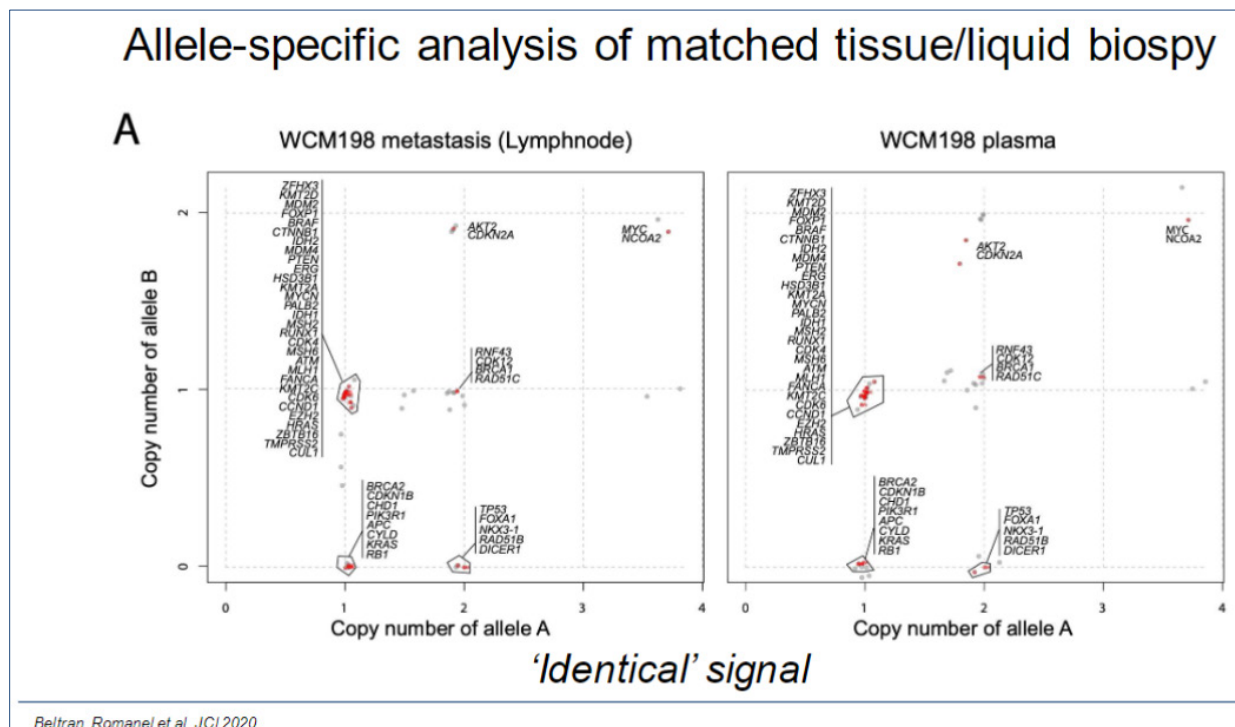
Allele-specific analysis of matched tissue/liquid biospy

A

WCM198 metastasis (Lymphnode)

WCM198 plasma

Copy number of allele B

ZFHX3
KMT2D
MDM2
FOXP1
BRAF
CTNNB1
IDH2
MDM4
PTEN
ERG
HSD3B1
KMT2A
MYCN
PALB2
IDH1
MSH2
RUNX1
CDK4
MSH6
ATM
MLH1
FANCA
KMT2C
CDK6
CCND1
EZH2
HRAS
ZBTB16
TMPRSS2
CUL1

AKT2
CDKN2A

MYC
NCOA2

RNF43
CDK12
BRCA1
RAD51C

BRCA2
CDKN1B
CHD1
PIK3R1
APC
CYLD
KRAS
RB1

TP53
FOXA1
NKX3-1
RAD51B
DICER1

ZFHX3
KMT2D
MDM2
FOXP1
BRAF
CTNNB1
IDH2
MDM4
PTEN
ERG
HSD3B1
KMT2A
MYCN
PALB2
IDH1
MSH2
RUNX1
CDK4
MSH6
ATM
MLH1
FANCA
KMT2C
CDK6
CCND1
EZH2
HRAS
ZBTB16
TMPRSS2
CUL1

AKT2
CDKN2A

MYC
NCOA2

RNF43
CDK12
BRCA1
RAD51C

BRCA2
CDKN1B
CHD1
PIK3R1
APC
CYLD
KRAS
RB1

TP53
FOXA1
NKX3-1
RAD51B
DICER1

2
1
0

0 1 2 3 4
Copy number of allele A

0 1 2 3 4
Copy number of allele A

'Identical' signal

Beltran, Romanel et al. JCI 2020